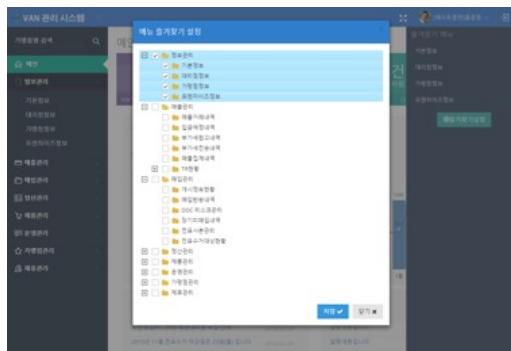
VAN 관리 시스템

가맹점명 검색

메인

정보관리

기본정보

대리점정보

가맹점정보

프랜차이즈정보

매출관리

매입관리

정산관리

제품관리

운영관리

가맹점관리

제휴관리

메뉴 즐겨찾기 설정

정보관리

기본정보

대리점정보

가맹점정보

프랜차이즈정보

매출관리

매출거래내역

입금예정내역

부가세집계내역

매출집계내역

TR현황

매입관리

개시정보현황

매입반송내역

DDC 리스트관리

장기미매입내역

전표사본관리

전표수거대상현황

정산관리

제품관리

운영관리

가맹점관리

제휴관리

저장

닫기

즐겨찾기 메뉴

기본정보

대리점정보

가맹점정보

프랜차이즈정보

메뉴 즐겨찾기 설정

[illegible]